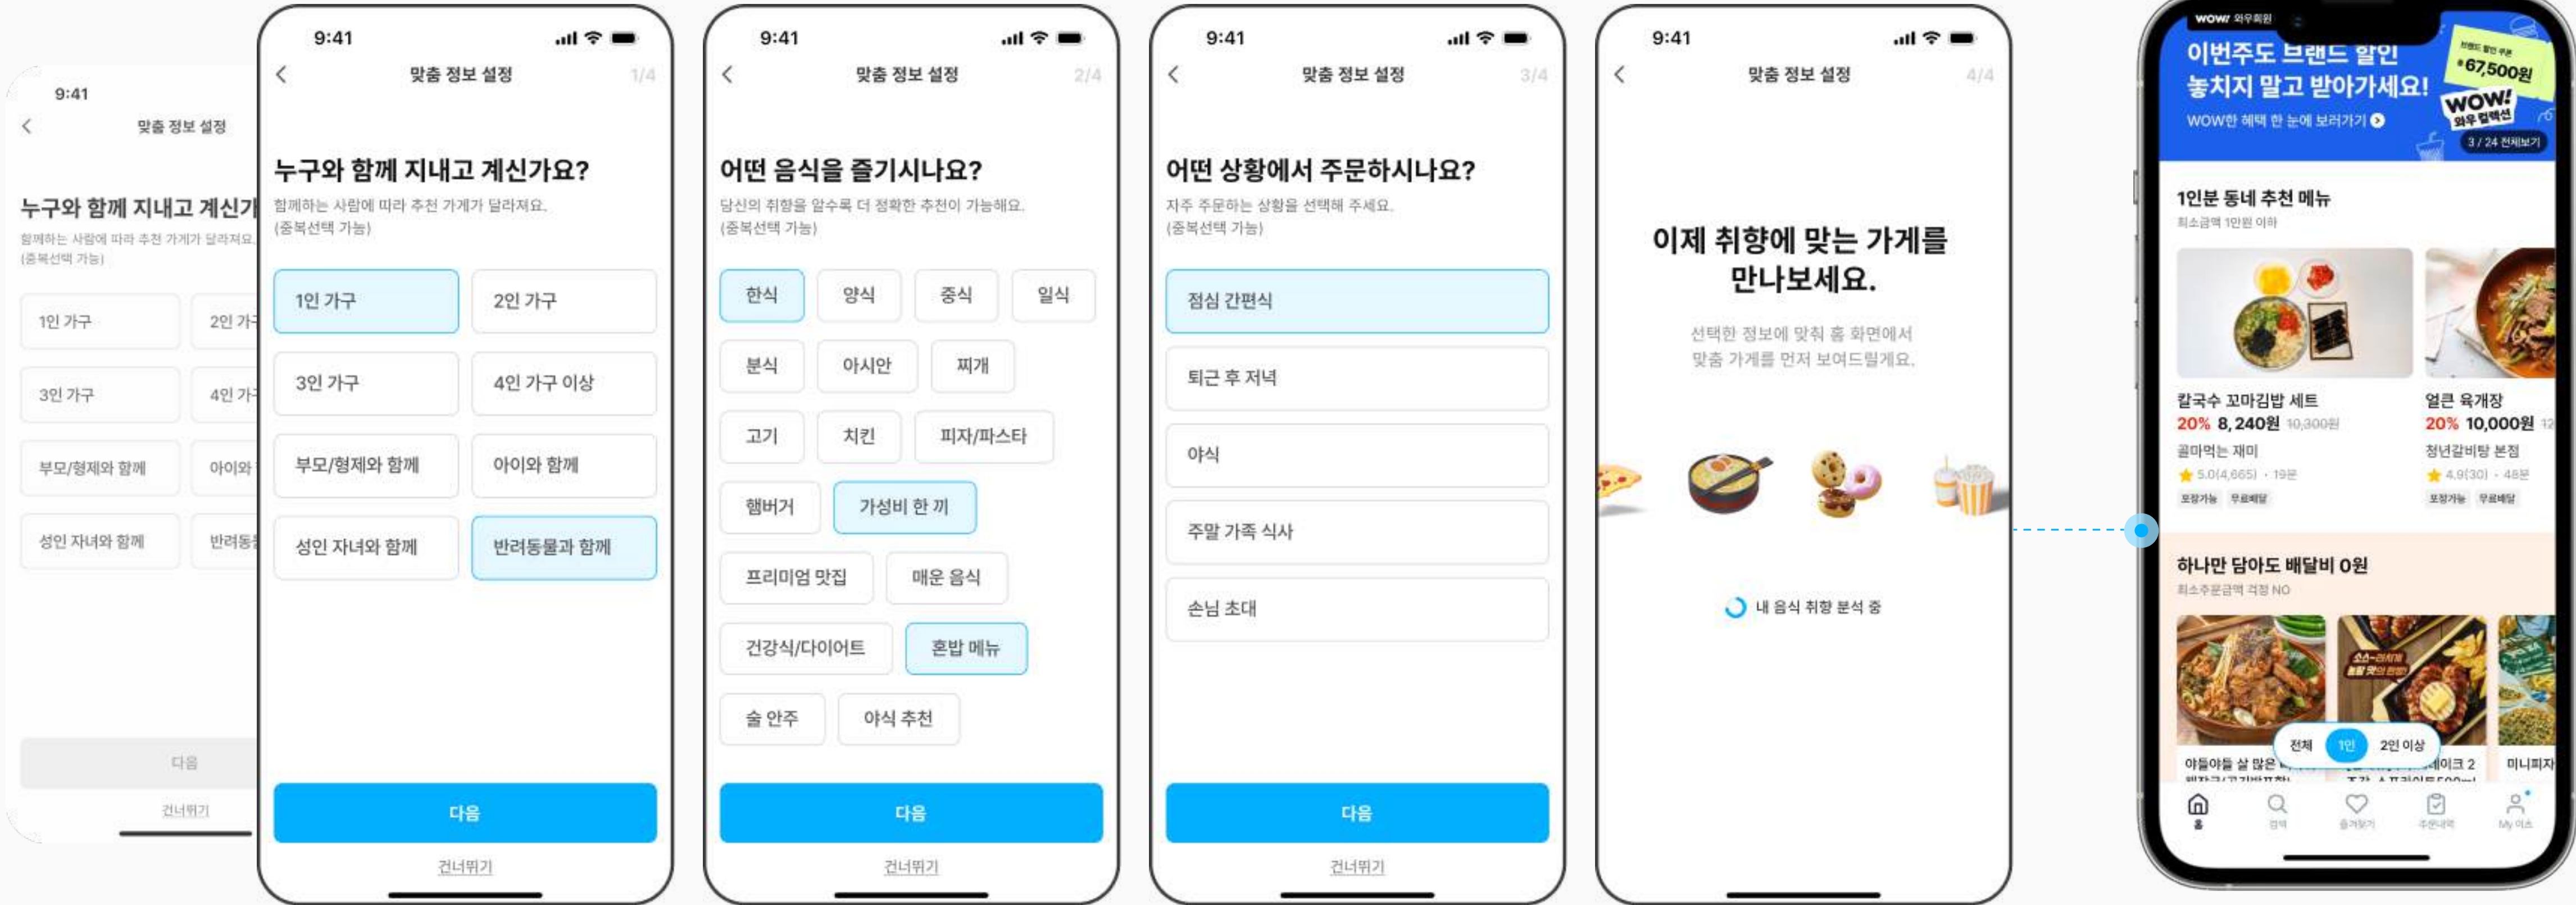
9:41

맞춤 정보 설정

누구와 함께 지내고 계신가

함께하는 사람에 따라 추천 가게가 달라져요.
(중복선택 가능)

1인 가구
2인 가
3인 가구
4인 가
부모/형제와 함께
아이와
성인 자녀와 함께
반려동

다음
건너뛰기

9:41

맞춤 정보 설정 1/4

누구와 함께 지내고 계신가요?

함께하는 사람에 따라 추천 가게가 달라져요.
(중복선택 가능)

1인 가구
2인 가구
3인 가구
4인 가구 이상
부모/형제와 함께
아이와 함께
성인 자녀와 함께
반려동물과 함께

다음
건너뛰기

9:41

맞춤 정보 설정 2/4

어떤 음식을 즐기시나요?

당신의 취향을 알수록 더 정확한 추천이 가능해요.
(중복선택 가능)

한식
양식
중식
일식
분식
아시안
찌개
고기
치킨
피자/파스타
햄버거
가성비 한 끼
프리미엄 맛집
매운 음식
건강식/다이어트
혼밥 메뉴
술 안주
야식 추천

다음
건너뛰기

9:41

맞춤 정보 설정 3/4

어떤 상황에서 주문하시나요?

자주 주문하는 상황을 선택해 주세요.
(중복선택 가능)

점심 간편식
퇴근 후 저녁
야식
주말 가족 식사
손님 초대

다음
건너뛰기

9:41

맞춤 정보 설정 4/4

이제 취향에 맞는 가게를 만나보세요.

선택한 정보에 맞춰 홈 화면에서 맞춤 가게를 먼저 보여드릴게요.

내 음식 취향 분석 중

wow 와우회원

이번주도 브랜드 할인 놓치지 말고 받아가세요!

WOW한 혜택 한 눈에 보러가기

브랜드 할인 쿠폰
67,500원
WOW! 와우컬렉션
3 / 24 전체보기

1인분 동네 추천 메뉴
최소금액 1만원 이하

칼국수 꼬마김밥 세트
20% 8,240원 10,300원
골마먹는 재미
5.0(4,665) · 19분
포장가능 무료배달

얼큰 육개장
20% 10,000원
청년갈비탕 본점
4.9(30) · 48분
포장가능 무료배달

하나만 담아도 배달비 0원
최소주문금액 걱정 NO

야들야들 살 많은
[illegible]이크 2
미니피자

전체
1인
2인 이상

홈
검색
즐겨찾기
주문내역
My 이츠